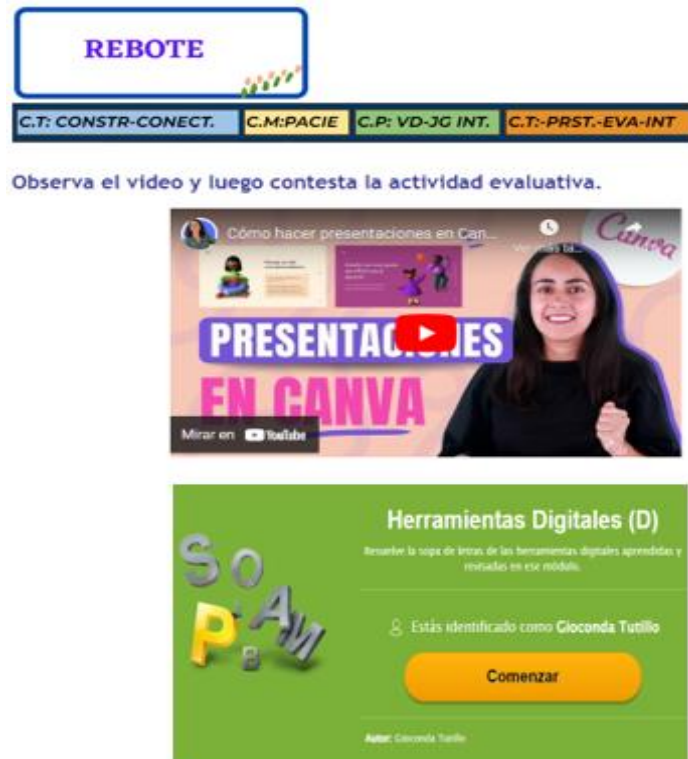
REBOTE

C.T: CONSTR-CONECT. | C.M:PACIE | C.P: VD-JG INT. | C.T:-PRST.-EVA-INT

Observa el video y luego contesta la actividad evaluativa.

Cómo hacer presentaciones en Can...

Ver más ta...

Canva

PRESENTACIONES EN CANVA

Mirar en YouTube

S O P A B M

Herramientas Digitales (D)

Resuelve la sopa de letras de las herramientas digitales aprendidas y revisadas en ese módulo.

Estás identificado como Gioconda Tutillo

Comenzar

Autor: Gioconda Tutillo